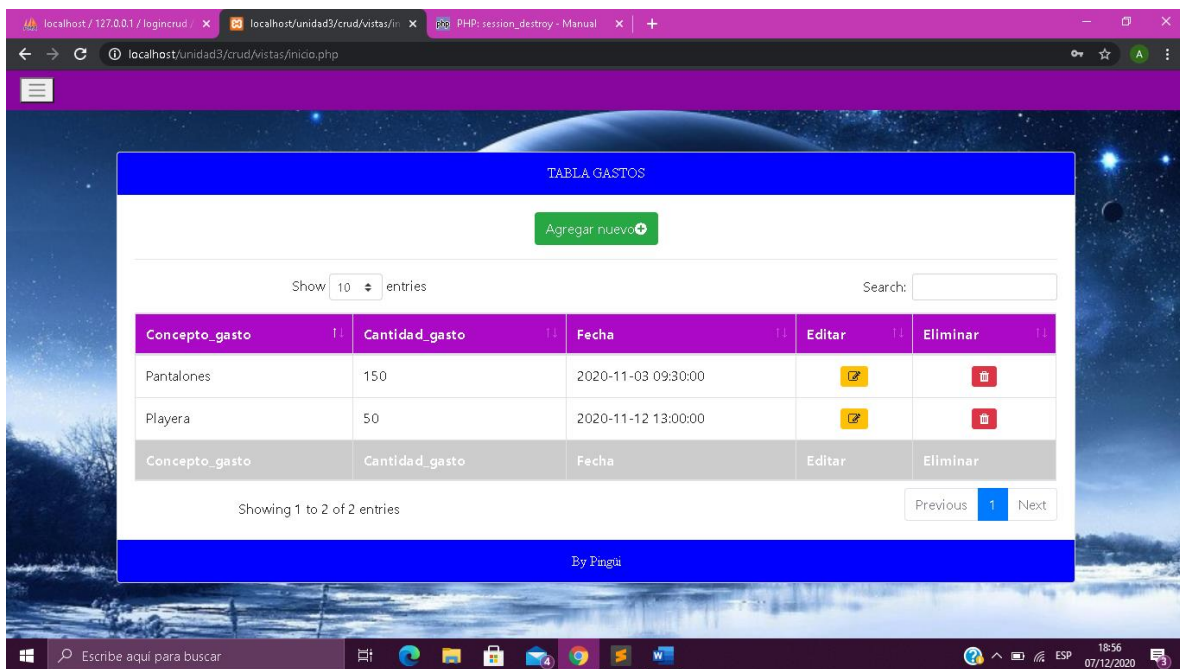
localhost / 127.0.0.1 / logincrud / ×
localhost/unidad3/crud/vistas/in ×
PHP: session_destroy - Manual ×
+

localhost/unidad3/crud/vistas/inicio.php

A

TABLA GASTOS

Agregar nuevo

Show 10 entries

Search:

| Concepto_gasto | Cantidad_gasto | Fecha | Editar | Eliminar |
|---|---|---|---|---|
| Pantalones | 150 | 2020-11-03 09:30:00 | | |
| Playera | 50 | 2020-11-12 13:00:00 | | |
| Concepto_gasto | Cantidad_gasto | Fecha | Editar | Eliminar |

Showing 1 to 2 of 2 entries

Previous 1 Next

By Pingüi

Escribe aquí para buscar

ESP 18:56 07/12/2020